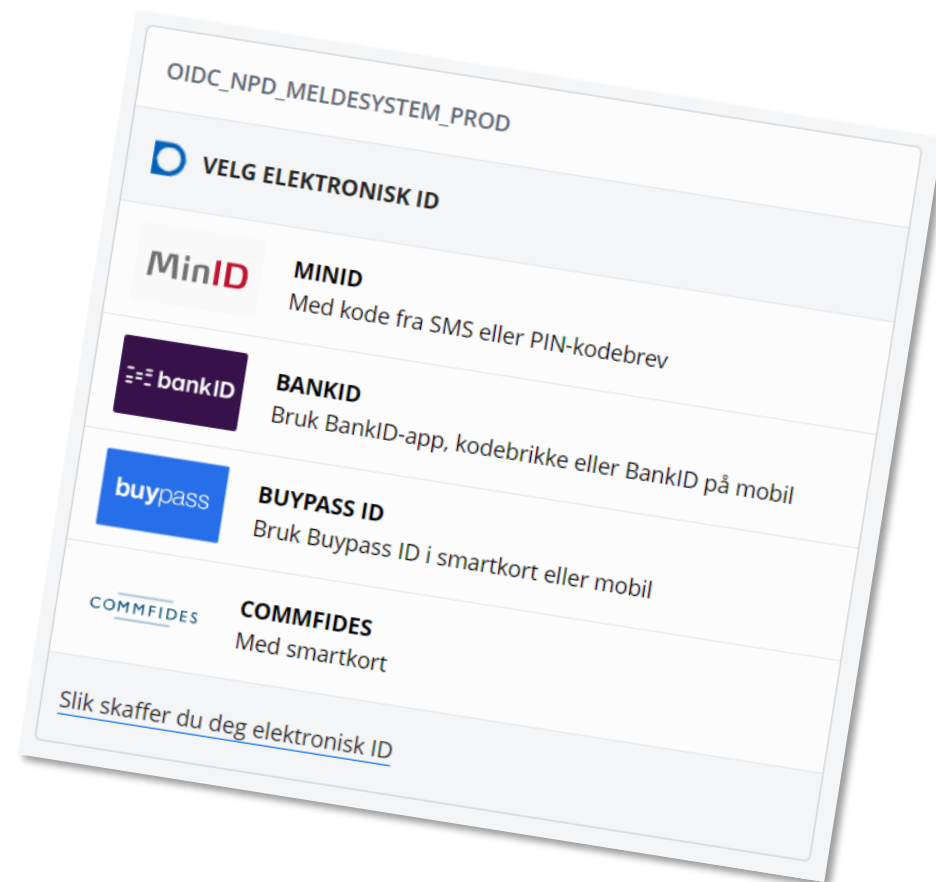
OIDC_NPD_MELDESYSTEM_PROD

VELG ELEKTRONISK ID

MinID

MINID
Med kode fra SMS eller PIN-kodebrev

bankID

BANKID
Bruk BankID-app, kodebrikke eller BankID på mobil

buypass

BUYPASS ID
Bruk Buypass ID i smartkort eller mobil

COMMFIDES

COMMFIDES
Med smartkort

Slik skaffer du deg elektronisk ID